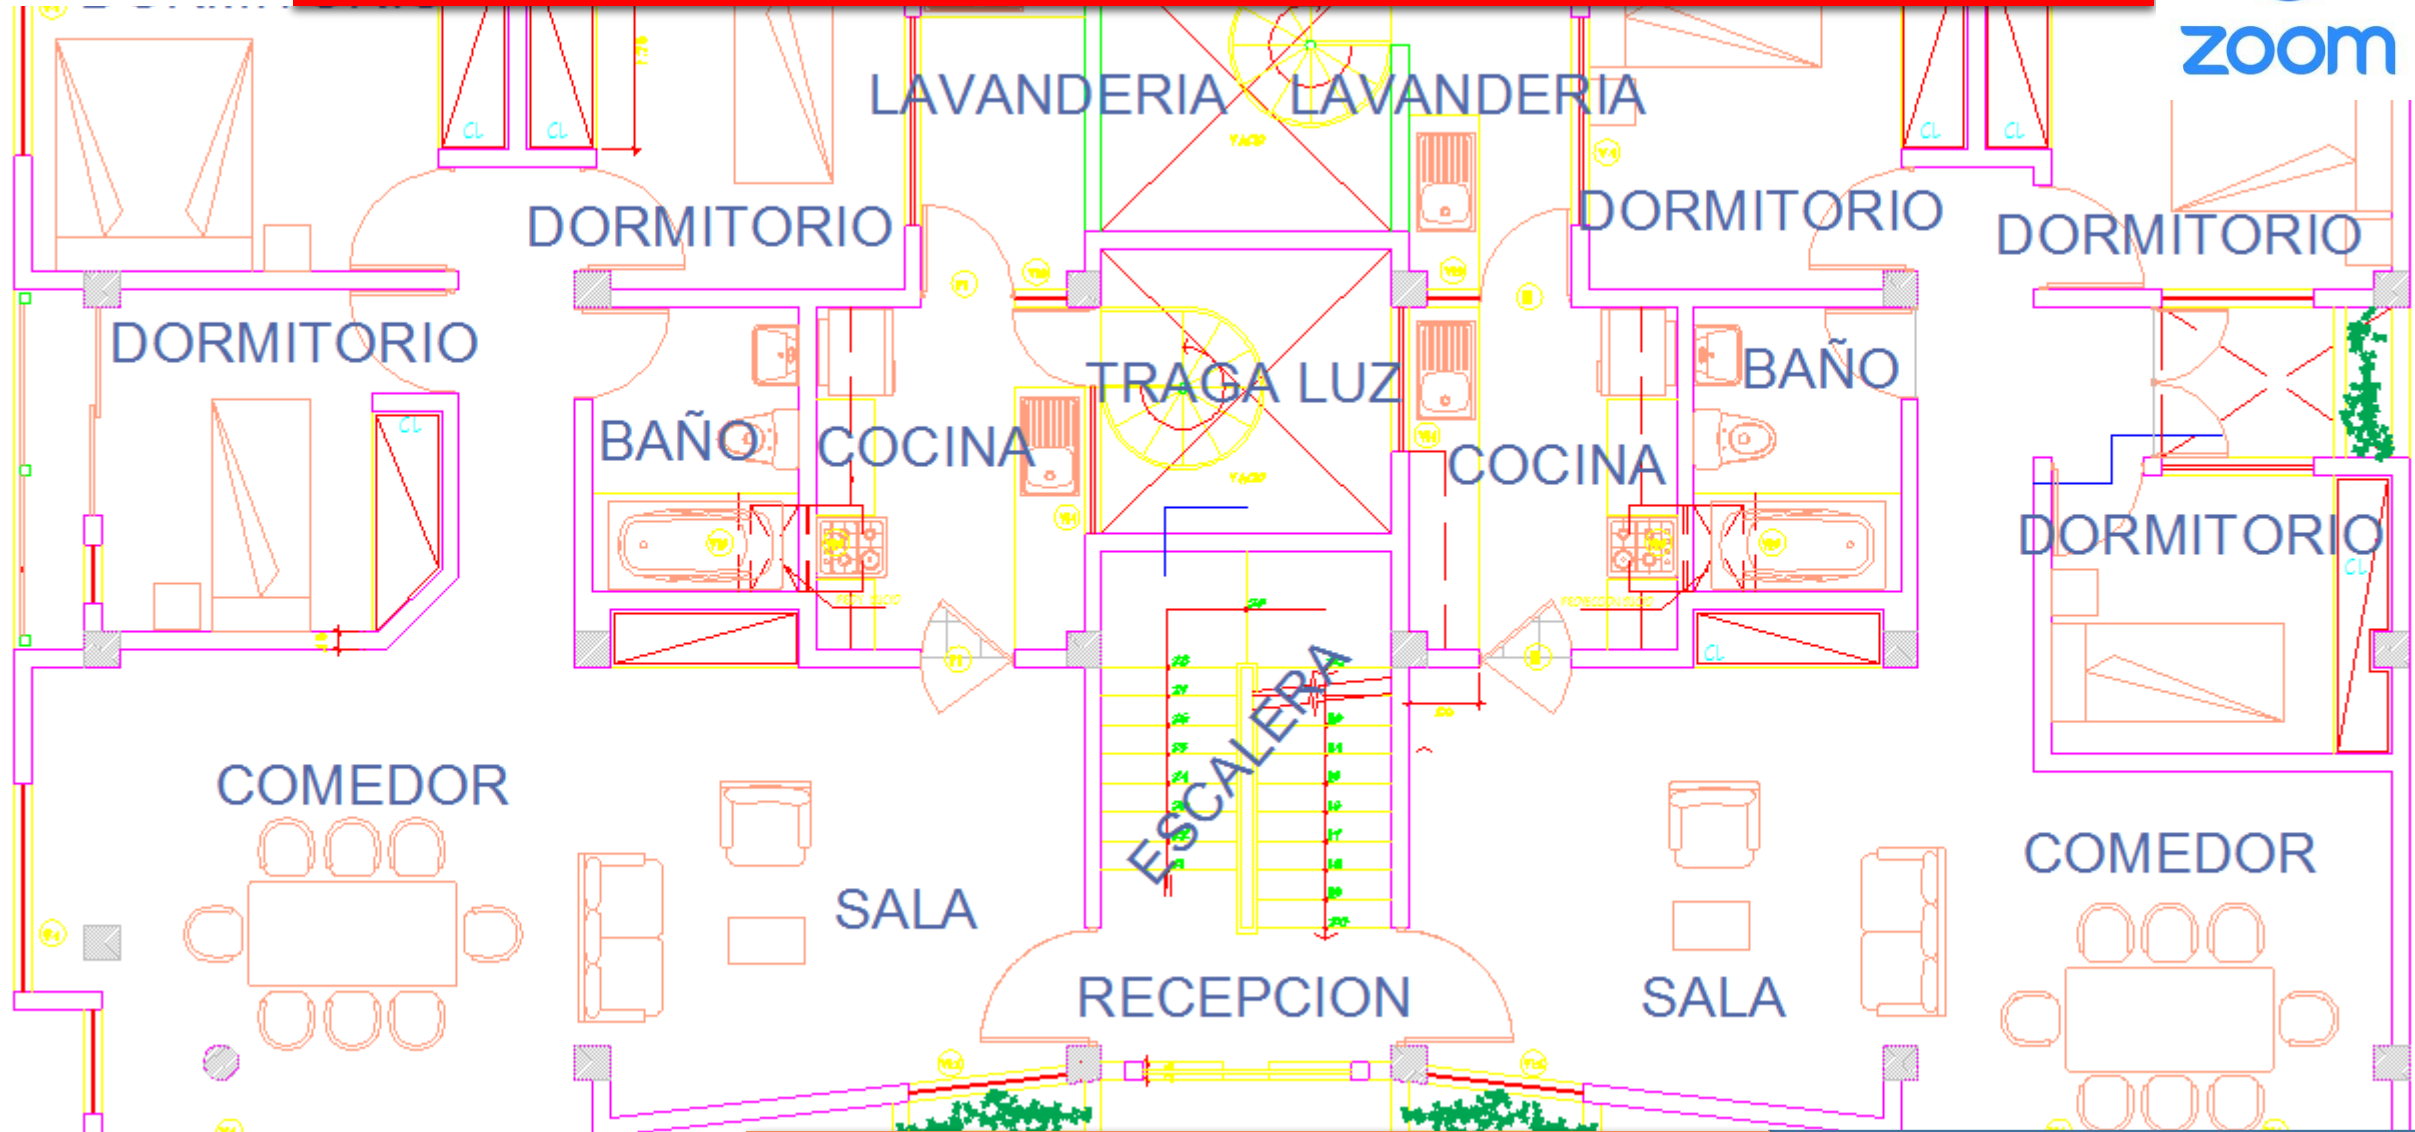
zoom

LAVANDERIA

LAVANDERIA

DORMITORIO

DORMITORIO

DORMITORIO

DORMITORIO

TRAGA LUZ

BAÑO

BAÑO

COCINA

COCINA

DORMITORIO

CL

CL

CL

CL

CL

CL

CL

COMEDOR

COMEDOR

ESCALERA

SALA

SALA

RECEPCION